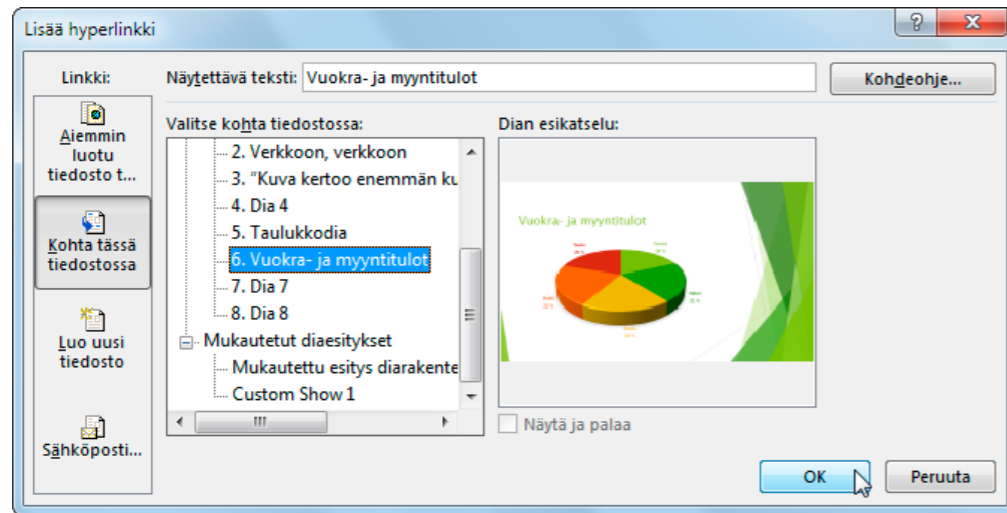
Lisää hyperlinkki

?
X

Linkki:

Aiemmin luotu tiedosto t...

Kohta tässä tiedostossa

Luo uusi tiedosto

Sähköposti...

Näytettävä teksti: Vuokra- ja myyntitulot

Kohdeohje...

Valitse kohta tiedostossa:

2. Verkkoon, verkkoon
3. "Kuva kertoo enemmän ku
4. Dia 4
5. Taulukkodia
6. Vuokra- ja myyntitulot
7. Dia 7
8. Dia 8
Mukautetut diaesitykset
Mukautettu esitys diarakente
Custom Show 1

Dian esikatselu:

Vuokra- ja myyntitulot

Näytä ja palaa

OK

Peruuta